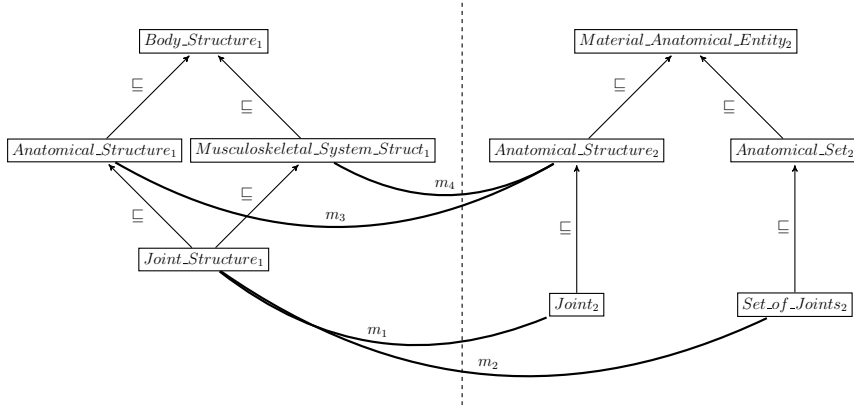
$Body\_Structure_1$

$\sqsubseteq$ $\sqsubseteq$

$Anatomical\_Structure_1$ $Musculoskeletal\_System\_Struct_1$

$\sqsubseteq$ $\sqsubseteq$

$Joint\_Structure_1$

$Material\_Anatomical\_Entity_2$

$\sqsubseteq$ $\sqsubseteq$

$Anatomical\_Structure_2$ $Anatomical\_Set_2$

$\sqsubseteq$ $\sqsubseteq$

$Joint_2$ $Set\_of\_Joints_2$

$m_4$ $m_3$ $m_1$ $m_2$